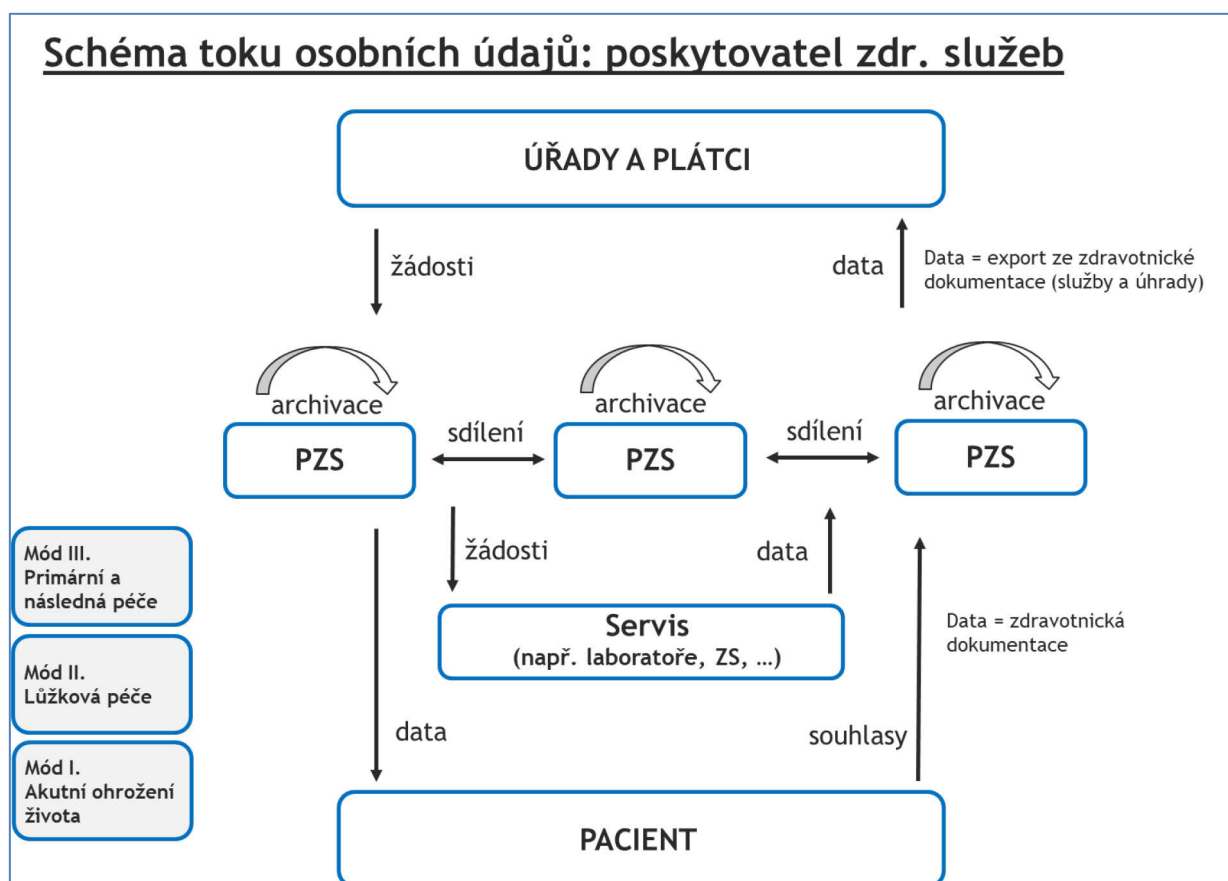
Schéma toku osobních údajů: poskytovatel zdr. služeb

ÚŘADY A PLÁTCI

žádosti

data

Data = export ze zdravotnické dokumentace (služby a úhrady)

archivace

archivace

archivace

PZS

sdílení

PZS

sdílení

PZS

Mód III. Primární a následná péče

Mód II. Lůžková péče

Mód I. Akutní ohrožení života

žádosti

data

Servis
(např. laboratoře, ZS, …)

Data = zdravotnická dokumentace

data

souhlasy

PACIENT